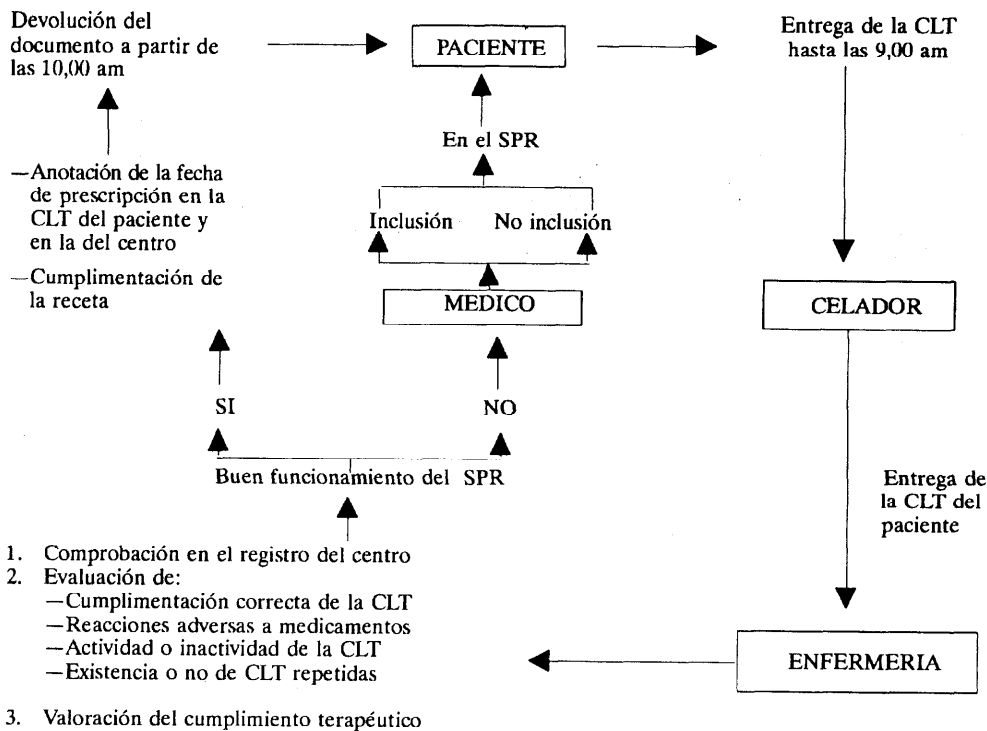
Devolución del documento a partir de las 10,00 am

PACIENTE

Entrega de la CLT hasta las 9,00 am

En el SPR

—Anotación de la fecha de prescripción en la CLT del paciente y en la del centro

—Cumplimentación de la receta

Inclusión

No inclusión

MEDICO

CELADOR

SI

NO

Buen funcionamiento del SPR

Entrega de la CLT del paciente

1. Comprobación en el registro del centro
2. Evaluación de:
—Cumplimentación correcta de la CLT
—Reacciones adversas a medicamentos
—Actividad o inactividad de la CLT
—Existencia o no de CLT repetidas
3. Valoración del cumplimiento terapéutico

ENFERMERIA